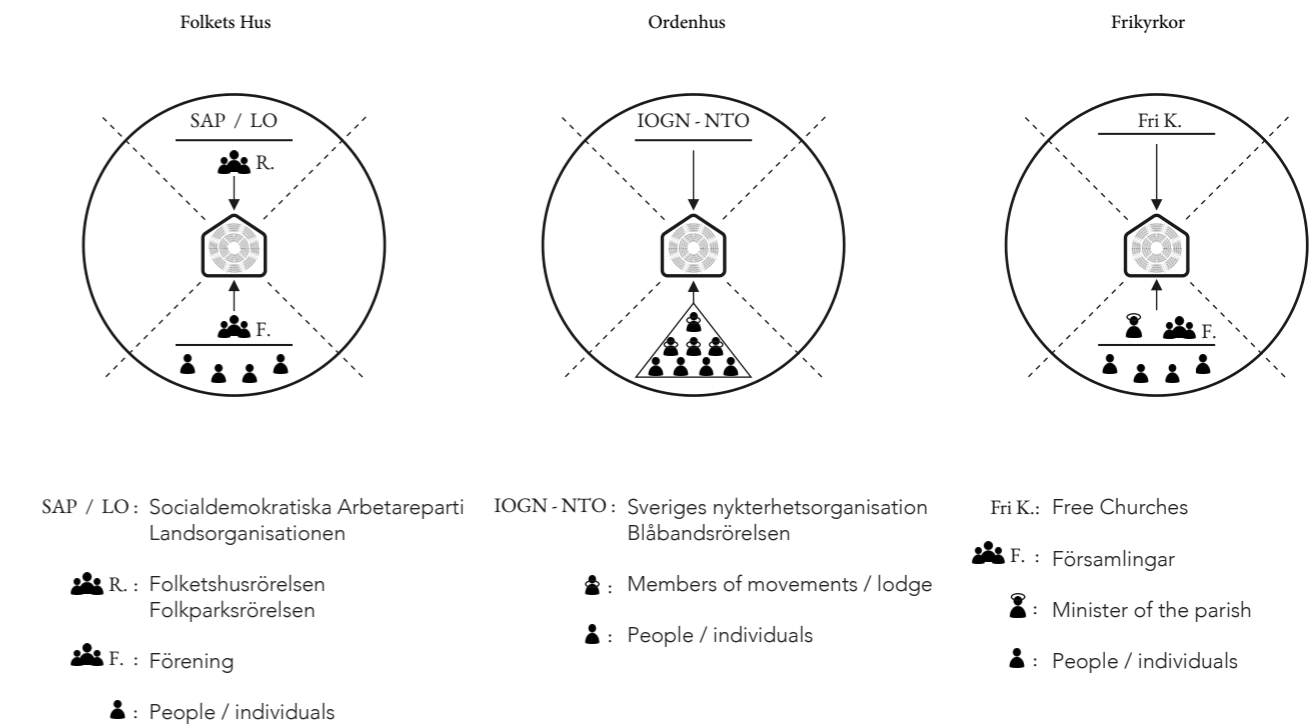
Folkets Hus

SAP / LO

R.

F.

Ordenhus

IOGN - NTO

Frikyrkor

Fri K.

F.

SAP / LO : Socialdemokratiska Arbetareparti Landsorganisationen

R. : Folketshusrörelsen Folkparksrörelsen

F. : Förening

: People / individuals

IOGN - NTO : Sveriges nykterhetsorganisation Blåbandsrörelsen

: Members of movements / lodge

: People / individuals

Fri K.: Free Churches

F. : Församlingar

: Minister of the parish

: People / individuals